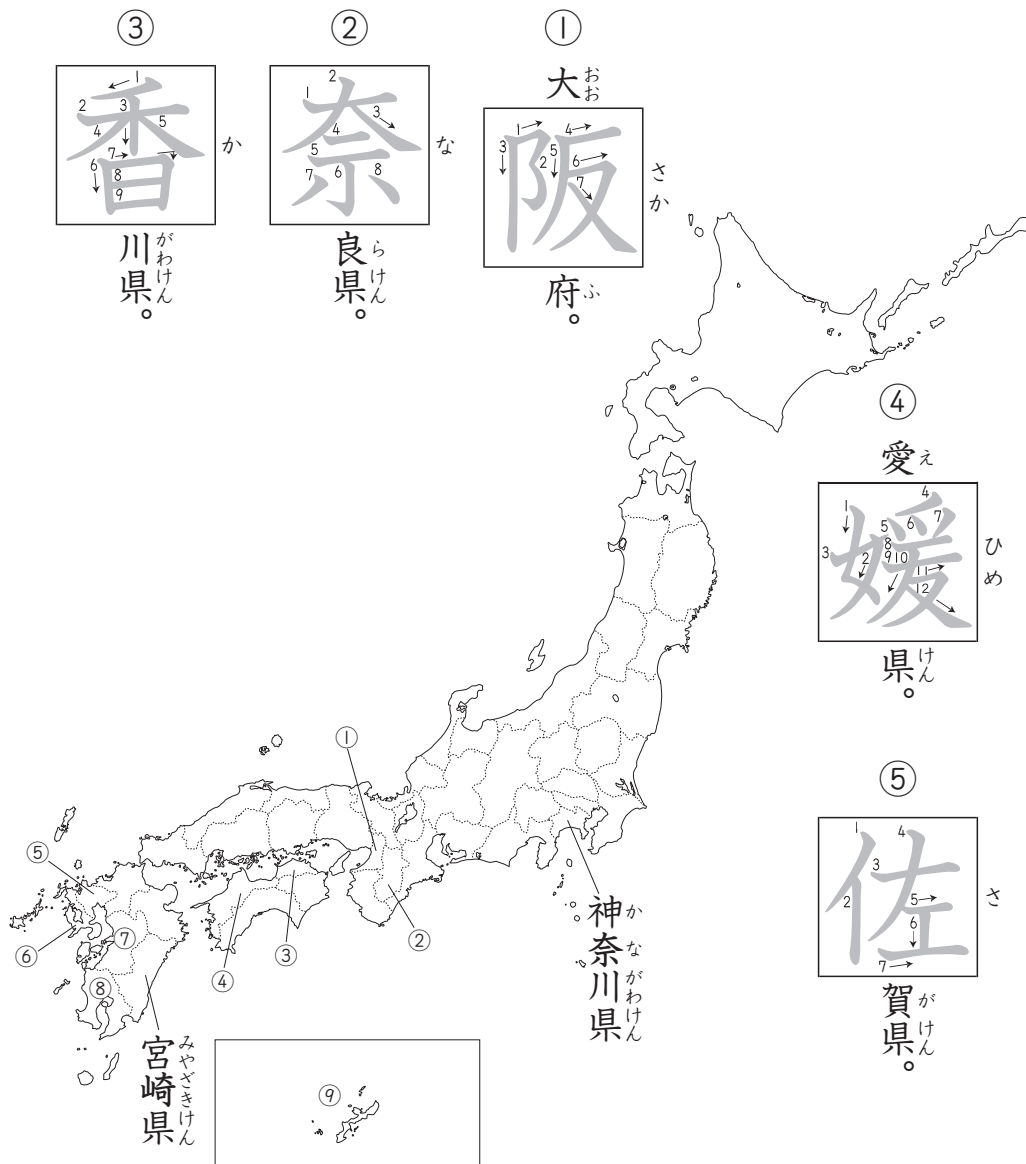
①
大(おお)阪(さか)府(ふ)。

②
奈(な)良(ら)県(けん)。

③
香(か)川(がわ)県(けん)。

④
愛(え)媛(ひめ)県(けん)。

⑤
佐(さ)賀(が)県(けん)。

神(か)奈(な)川(がわ)県(けん)

宮(みや)崎(ざき)県(けん)

① ② ③ ④ ⑤ ⑥ ⑦ ⑧ ⑨